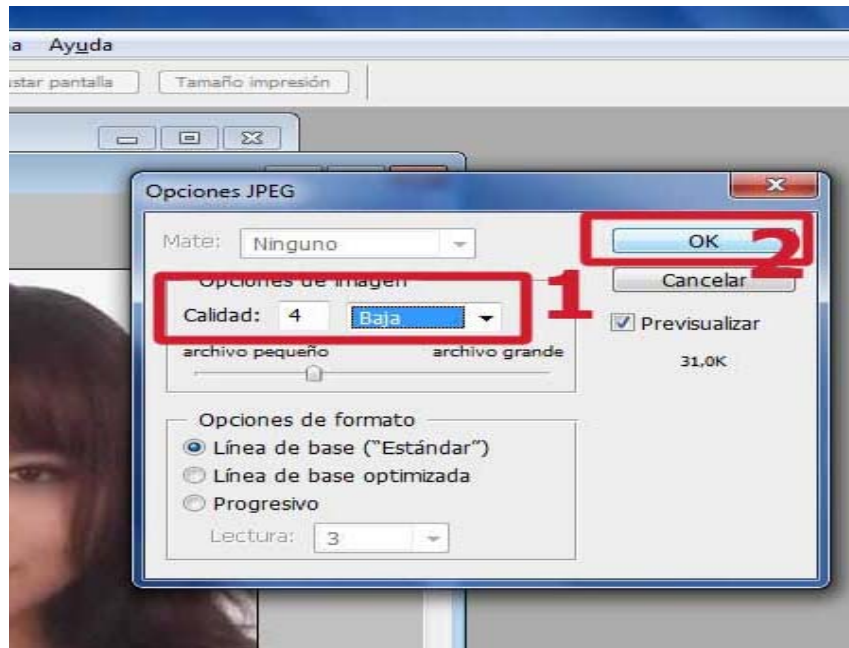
a Ayuda
ıstar pantalla Tamaño impresión

Opciones JPEG
Mate: Ninguno
OK
2
Cancelar
Opciones de imagen
1
Calidad: 4 Baja
Previsualizar
archivo pequeño archivo grande
31,0K

Opciones de formato
Línea de base ("Estándar")
Línea de base optimizada
Progresivo
Lectura: 3